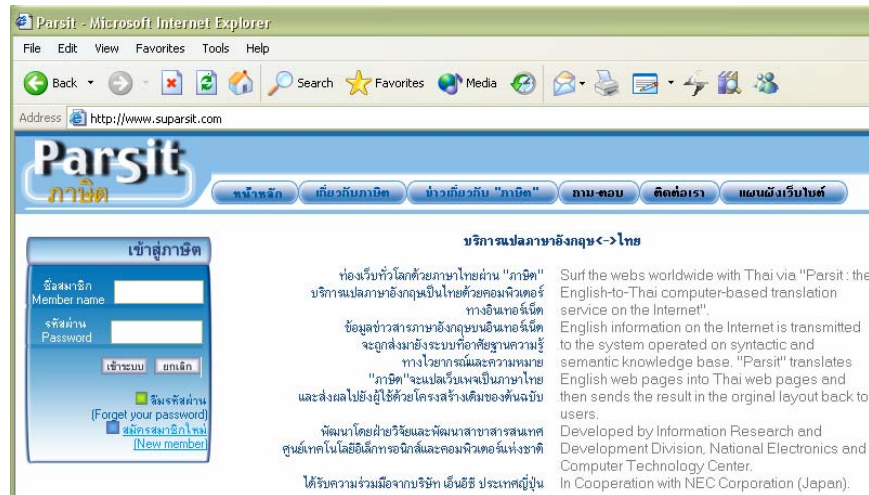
Parsit - Microsoft Internet Explorer

File Edit View Favorites Tools Help

Back Search Favorites Media

Address http://www.suparsit.com

Parsit
ภาษิต

หน้าหลัก | เกี่ยวกับภาษิต | ข่าวเกี่ยวกับ "ภาษิต" | ถาม-ตอบ | ติดต่อเรา | แผนผังเว็บไซต์

เข้าสู่ภาษิต

ชื่อสมาชิก
Member name

รหัสผ่าน
Password

เข้าระบบ ยกเลิก

ลืมรหัสผ่าน
(Forget your password)
สมัครสมาชิกใหม่
(New member)

บริการแปลภาษาอังกฤษ<->ไทย

ท่องเว็บทั่วโลกด้วยภาษาไทยผ่าน "ภาษิต" บริการแปลภาษาอังกฤษเป็นไทยด้วยคอมพิวเตอร์ทางอินเทอร์เน็ต

Surf the webs worldwide with Thai via "Parsit : the English-to-Thai computer-based translation service on the Internet".

ข้อมูลข่าวสารภาษาอังกฤษบนอินเทอร์เน็ต จะถูกส่งมายังระบบที่อาศัยฐานความรู้ทางไวยากรณ์และความหมาย "ภาษิต"จะแปลเว็บเพจเป็นภาษาไทย และส่งผลไปยังผู้ใช้ด้วยโครงสร้างเดิมของต้นฉบับ

English information on the Internet is transmitted to the system operated on syntactic and semantic knowledge base. "Parsit" translates English web pages into Thai web pages and then sends the result in the orginal layout back to users.

พัฒนาโดยฝ่ายวิจัยและพัฒนาสาขาสารสนเทศ ศูนย์เทคโนโลยีอิเล็กทรอนิกส์และคอมพิวเตอร์แห่งชาติ

Developed by Information Research and Development Division, National Electronics and Computer Technology Center.

ได้รับความร่วมมือจากบริษัท เอ็นอีซี ประเทศญี่ปุ่น

In Cooperation with NEC Corporation (Japan).